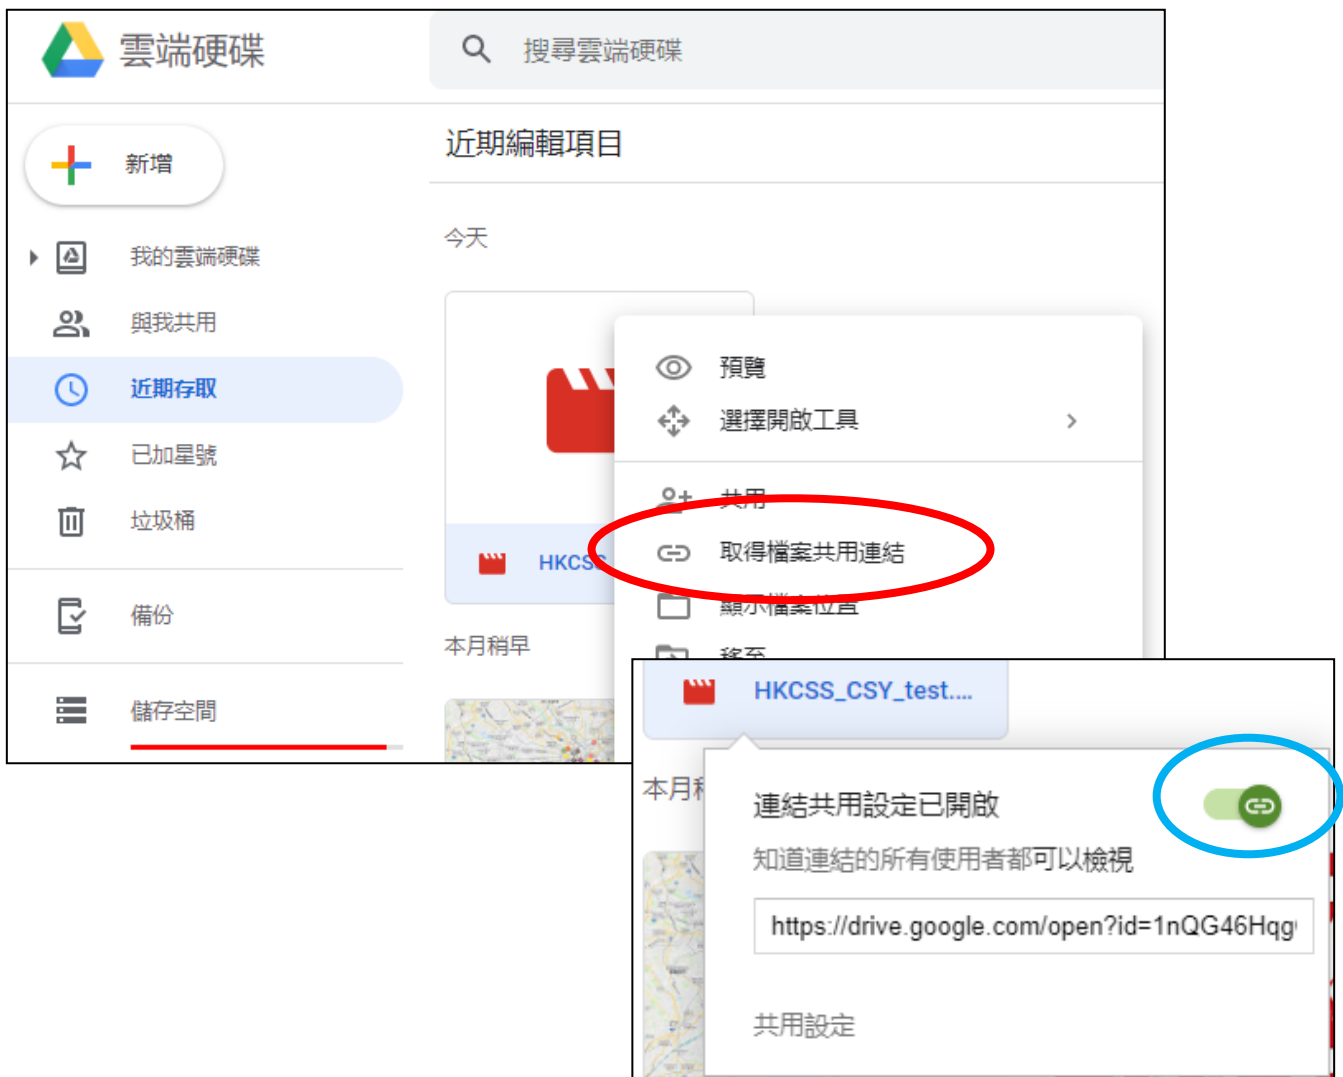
雲端硬碟

搜尋雲端硬碟

新增

我的雲端硬碟

與我共用

近期存取

已加星號

垃圾桶

備份

儲存空間

近期編輯項目

今天

HKCSS

本月稍早

預覽

選擇開啟工具

共用

取得檔案共用連結

顯示檔案位置

移至

HKCSS_CSY_test....

本月

連結共用設定已開啟

知道連結的所有使用者都可以檢視

https://drive.google.com/open?id=1nQG46Hqg

共用設定